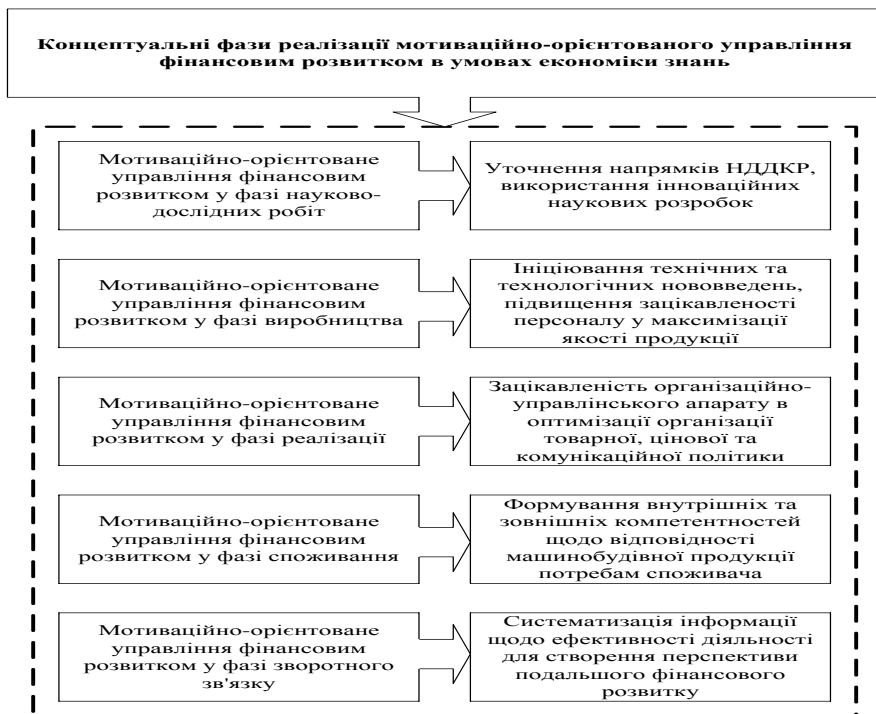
Концептуальні фази реалізації мотиваційно-орієнтованого управління фінансовим розвитком в умовах економіки знань

Мотиваційно-орієнтоване управління фінансовим розвитком у фазі науково-дослідних робіт

Уточнення напрямків НДДКР, використання інноваційних наукових розробок

Мотиваційно-орієнтоване управління фінансовим розвитком у фазі виробництва

Ініціювання технічних та технологічних нововведень, підвищення зацікавленості персоналу у максимізації якості продукції

Мотиваційно-орієнтоване управління фінансовим розвитком у фазі реалізації

Зацікавленість організаційно-управлінського апарату в оптимізації організації товарної, цінової та комунікаційної політики

Мотиваційно-орієнтоване управління фінансовим розвитком у фазі споживання

Формування внутрішніх та зовнішніх компетентностей щодо відповідності машинобудівної продукції потребам споживача

Мотиваційно-орієнтоване управління фінансовим розвитком у фазі зворотного зв'язку

Систематизація інформації щодо ефективності діяльності для створення перспективи подальшого фінансового розвитку